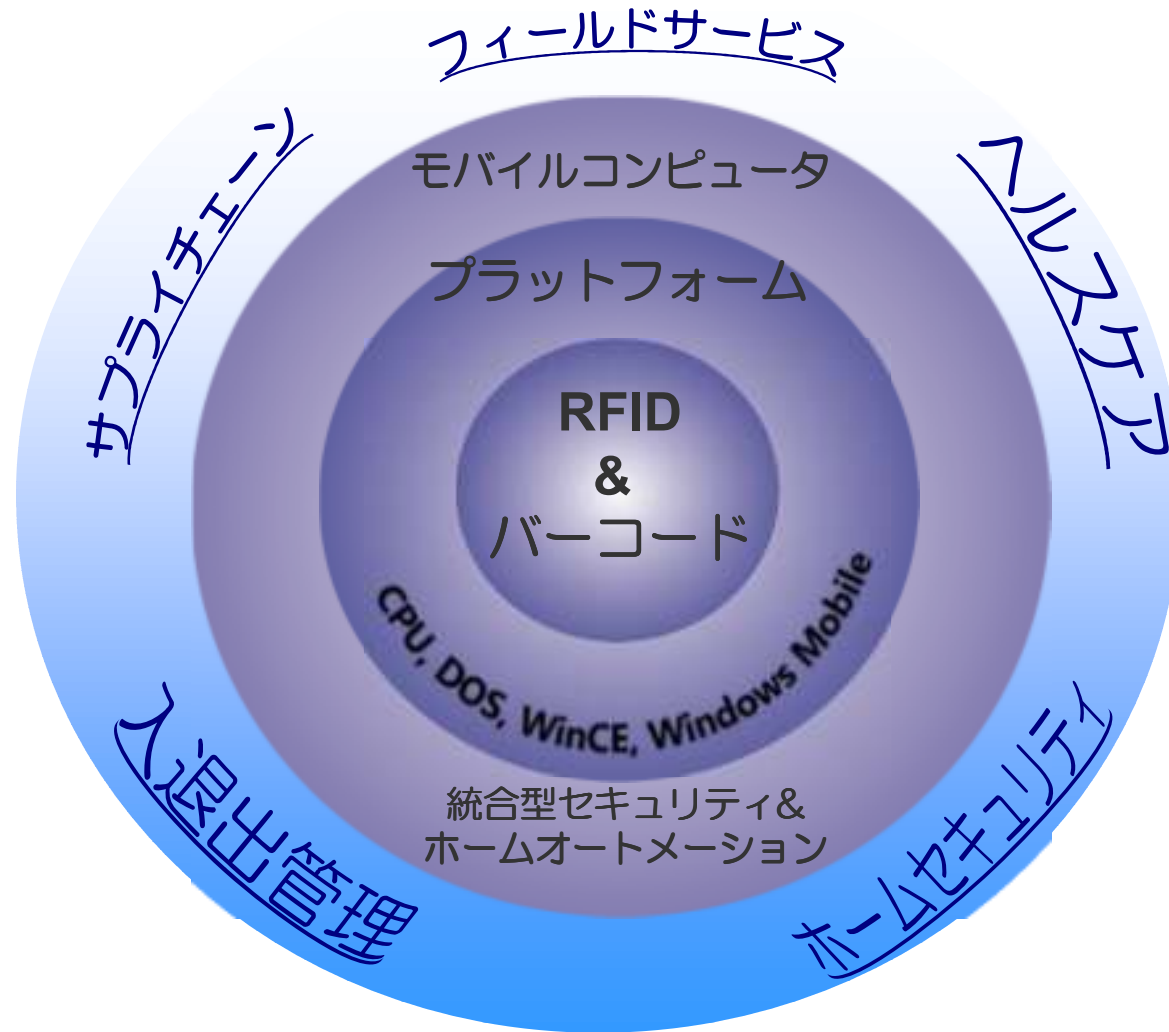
フィールドサービス

サプライチェーン

ヘルスケア

モバイルコンピュータ

プラットフォーム

RFID
&
バーコード

CPU, DOS, WinCE, Windows Mobile

統合型セキュリティ&
ホームオートメーション

入退出管理

ホームセキュリティ